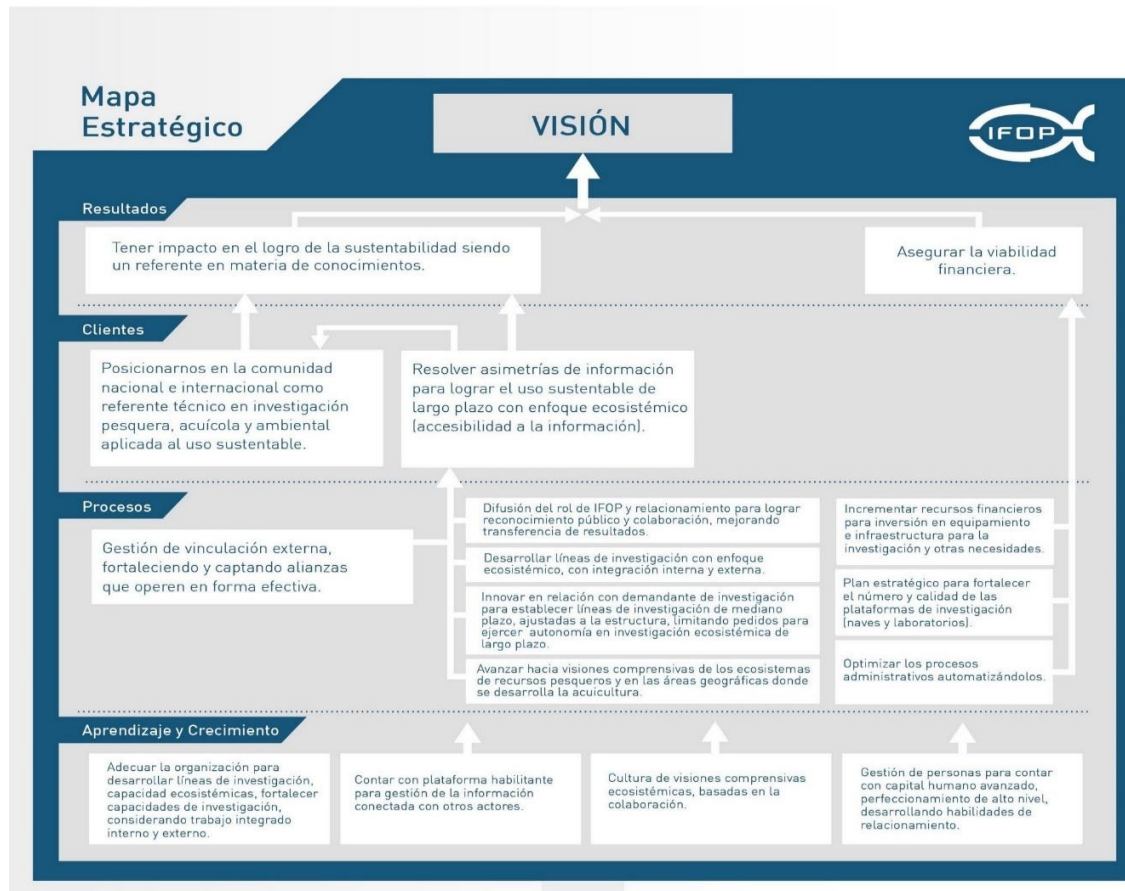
Mapa Estratégico

VISIÓN

IFOP

Resultados

Tener impacto en el logro de la sustentabilidad siendo un referente en materia de conocimientos.

Asegurar la viabilidad financiera.

Clientes

Posicionarnos en la comunidad nacional e internacional como referente técnico en investigación pesquera, acuícola y ambiental aplicada al uso sustentable.

Resolver asimetrías de información para lograr el uso sustentable de largo plazo con enfoque ecosistémico (accesibilidad a la información).

Procesos

Gestión de vinculación externa, fortaleciendo y captando alianzas que operen en forma efectiva.

Difusión del rol de IFOP y relacionamiento para lograr reconocimiento público y colaboración, mejorando transferencia de resultados.

Desarrollar líneas de investigación con enfoque ecosistémico, con integración interna y externa.

Innovar en relación con demandante de investigación para establecer líneas de investigación de mediano plazo, ajustadas a la estructura, limitando pedidos para ejercer autonomía en investigación ecosistémica de largo plazo.

Avanzar hacia visiones comprensivas de los ecosistemas de recursos pesqueros y en las áreas geográficas donde se desarrolla la acuicultura.

Incrementar recursos financieros para inversión en equipamiento e infraestructura para la investigación y otras necesidades.

Plan estratégico para fortalecer el número y calidad de las plataformas de investigación (naves y laboratorios).

Optimizar los procesos administrativos automatizándolos.

Aprendizaje y Crecimiento

Adecuar la organización para desarrollar líneas de investigación, capacidad ecosistémicas, fortalecer capacidades de investigación, considerando trabajo integrado interno y externo.

Contar con plataforma habilitante para gestión de la información conectada con otros actores.

Cultura de visiones comprensivas ecosistémicas, basadas en la colaboración.

Gestión de personas para contar con capital humano avanzado, perfeccionamiento de alto nivel, desarrollando habilidades de relacionamiento.